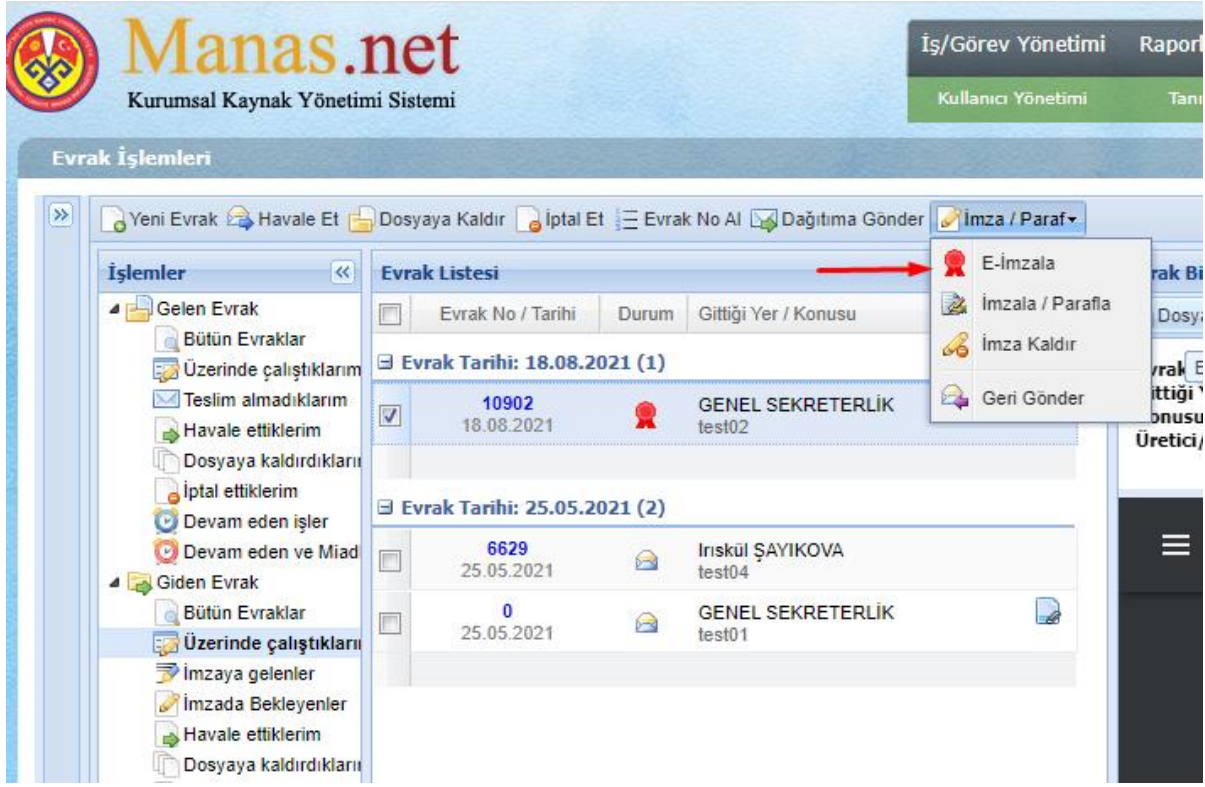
Manas.net
Kurumsal Kaynak Yönetimi Sistemi

İş/Görev Yönetimi Rapor
Kullanıcı Yönetimi Tanı

Evrak İşlemleri

Yeni Evrak Havale Et Dosyaya Kaldır İptal Et Evrak No Al Dağıtıma Gönder İmza / Paraf

E-İmzala
İmzala / Parafla
İmza Kaldır
Geri Gönder

İşlemler
Gelen Evrak
Bütün Evraklar
Üzerinde çalıştıklarım
Teslim almadıklarım
Havale ettiklerim
Dosyaya kaldırdıkları
İptal ettiklerim
Devam eden işler
Devam eden ve Miad
Giden Evrak
Bütün Evraklar
Üzerinde çalıştıkları
İmzaya gelenler
İmzada Bekleyenler
Havale ettiklerim
Dosyaya kaldırdıkları

Evrak Listesi

| | Evrak No / Tarihi | Durum | Gittiği Yer / Konusu |
|---|---|---|---|
| Evrak Tarihi: 18.08.2021 (1) | | | |
| ☑ | 10902 18.08.2021 | | GENEL SEKRETERLİK test02 |
| Evrak Tarihi: 25.05.2021 (2) | | | |
| ☐ | 6629 25.05.2021 | | Irıskül ŞAYIKOVA test04 |
| ☐ | 0 25.05.2021 | | GENEL SEKRETERLİK test01 |

rak Bi
Dosy
vrak
ittiği
onusu
Üretici